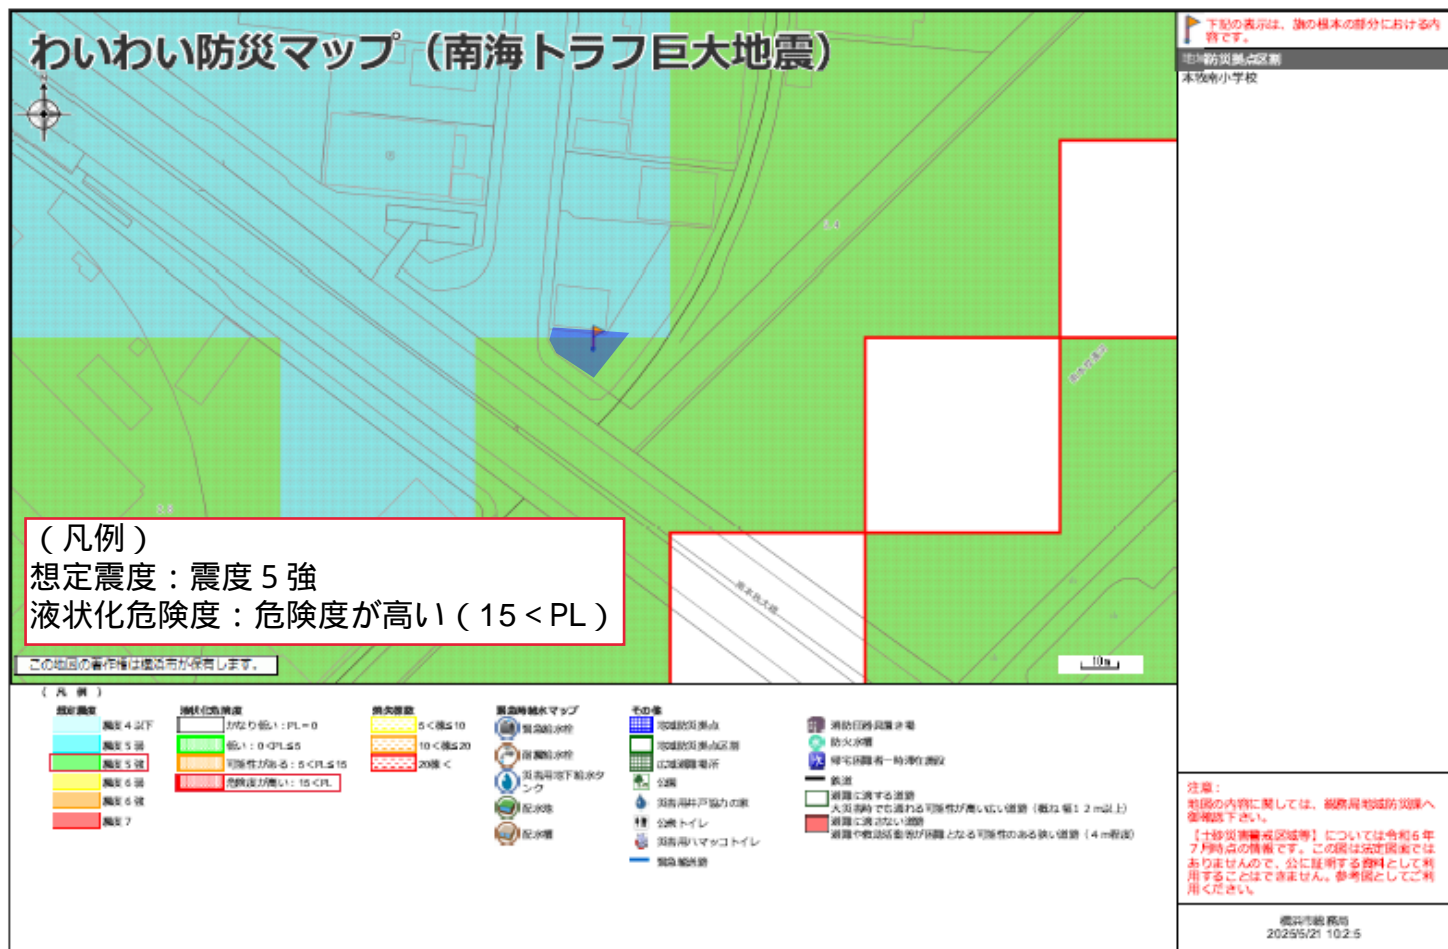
わいわい防災マップ（南海トラフ巨大地震）

下記の表示は、旗の根本の部分における内容です。

地域防災拠点区割
本牧南小学校

（凡例）
想定震度：震度５強
液状化危険度：危険度が高い（15＜PL）

この地図の著作権は横浜市が保有します。

10m

（凡例）

想定震度
震度４以下
震度５弱
震度５強
震度６弱
震度６強
震度７

液状化危険度
かなり低い：PL＝0
低い：0＜PL≦5
可能性がある：5＜PL≦15
危険度が高い：15＜PL

焼失棟数
5＜棟≦10
10＜棟≦20
20棟＜

震災時給水マップ
緊急給水栓
災害用地下給水タンク
配水池
配水槽

その他
地域防災拠点
地域防災拠点区割
広域避難場所
公園
災害用井戸協力の家
公衆トイレ
災害用ハマッコトイレ
緊急輸送路
消防団器具置場
防火水槽
帰宅困難者一時滞在施設
鉄道
大災害時でも通れる可能性が高いと思われる道路（概ね幅12m以上）
避難に適さない道路
避難や救助活動が困難となる可能性のある狭い道路（4m未満）

注意：
地図の内容に関しては、総務局地域防災課へ御確認下さい。
【土砂災害警戒区域等】については令和6年7月時点の情報です。この地図は法定図面ではありませんので、公に証明する資料として利用することはできません。参考図としてご利用ください。

横浜市総務局
2025/5/21 10:25